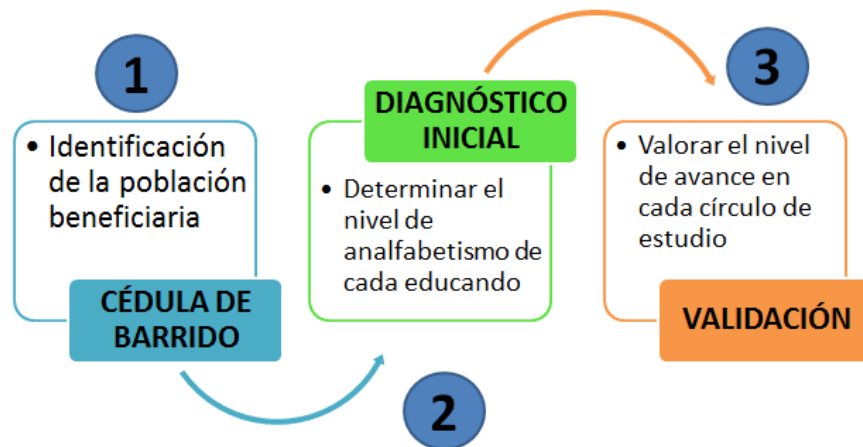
1

• Identificación de la población beneficiaria

CÉDULA DE BARRIDO

2

DIAGNÓSTICO INICIAL

• Determinar el nivel de analfabetismo de cada educando

3

• Valorar el nivel de avance en cada círculo de estudio

VALIDACIÓN